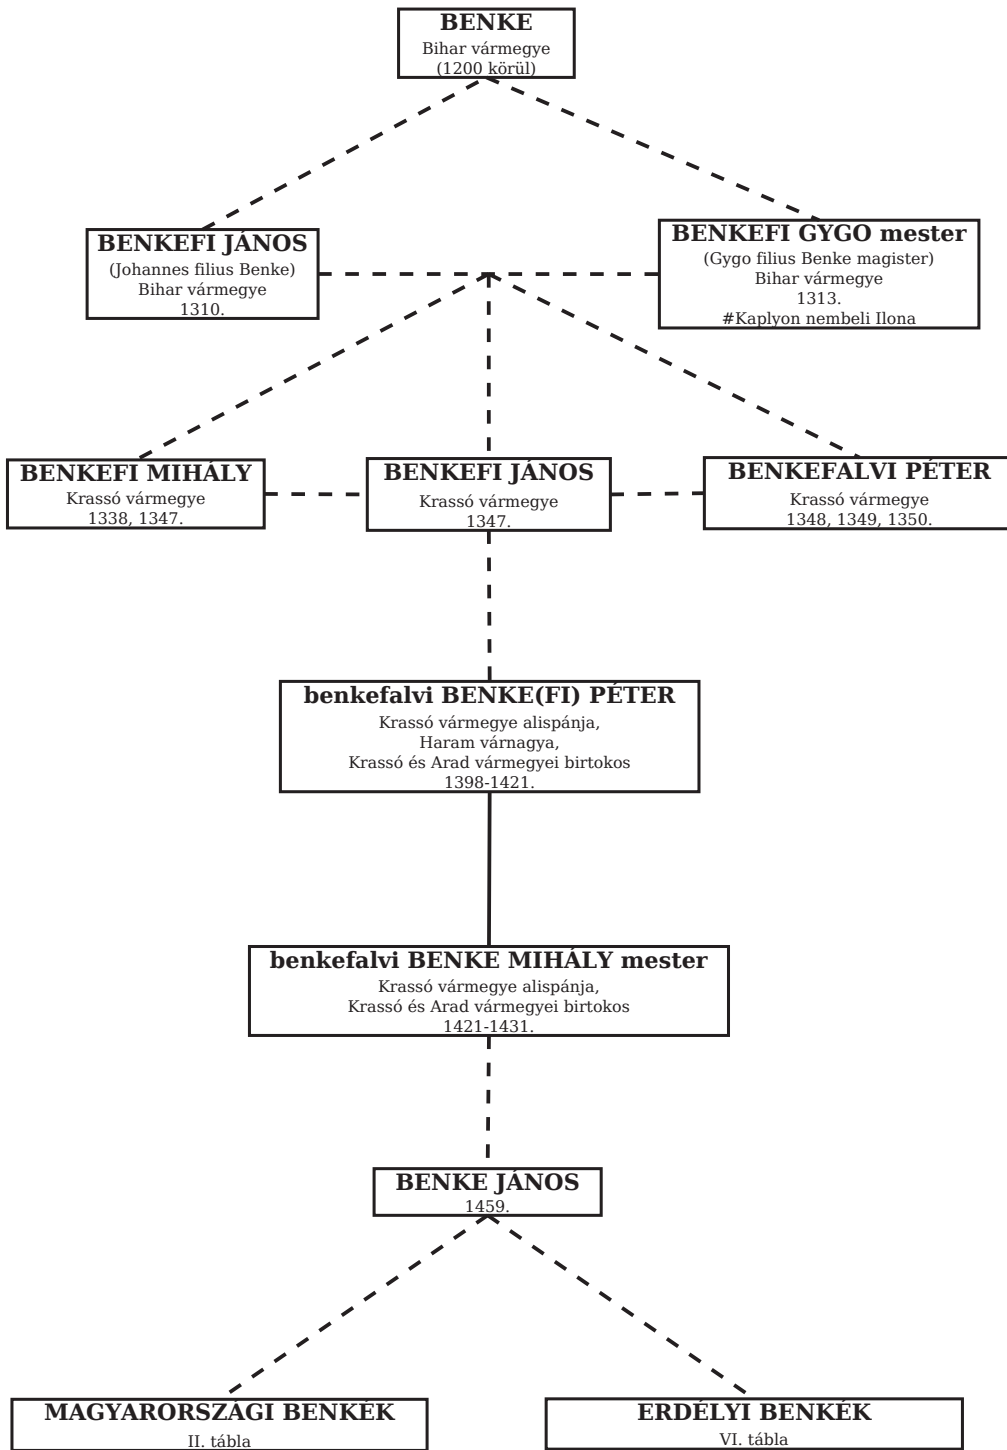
BENKE
Bihar vármegye
(1200 körül)

BENKEFI JÁNOS
(Johannes filius Benke)
Bihar vármegye
1310.

BENKEFI GYGO mester
(Gygo filius Benke magister)
Bihar vármegye
1313.
#Kaplyon nembeli Ilona

BENKEFI MIHÁLY
Krassó vármegye
1338, 1347.

BENKEFI JÁNOS
Krassó vármegye
1347.

BENKEFALVI PÉTER
Krassó vármegye
1348, 1349, 1350.

benkefalvi BENKE(FI) PÉTER
Krassó vármegye alispánja,
Haram várnagya,
Krassó és Arad vármegyei birtokos
1398-1421.

benkefalvi BENKE MIHÁLY mester
Krassó vármegye alispánja,
Krassó és Arad vármegyei birtokos
1421-1431.

BENKE JÁNOS
1459.

MAGYARORSZÁGI BENKÉK
II. tábla

ERDÉLYI BENKÉK
VI. tábla